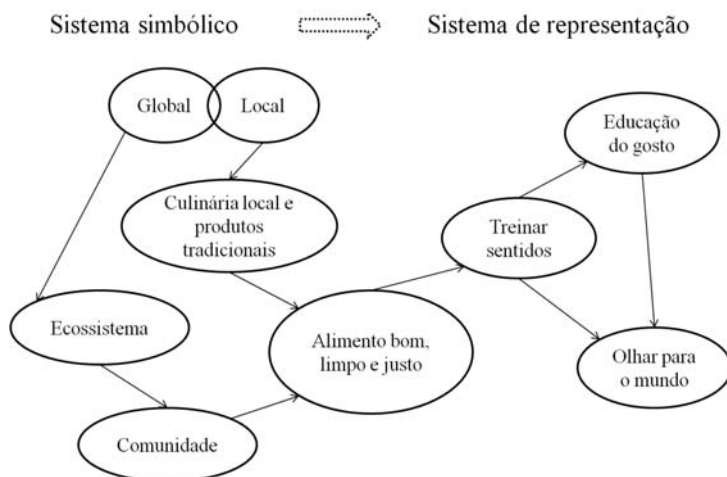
Sistema simbólico

Sistema de representação

Global

Local

Educação do gosto

Culinária local e produtos tradicionais

Treinar sentidos

Ecossistema

Alimento bom, limpo e justo

Olhar para o mundo

Comunidade